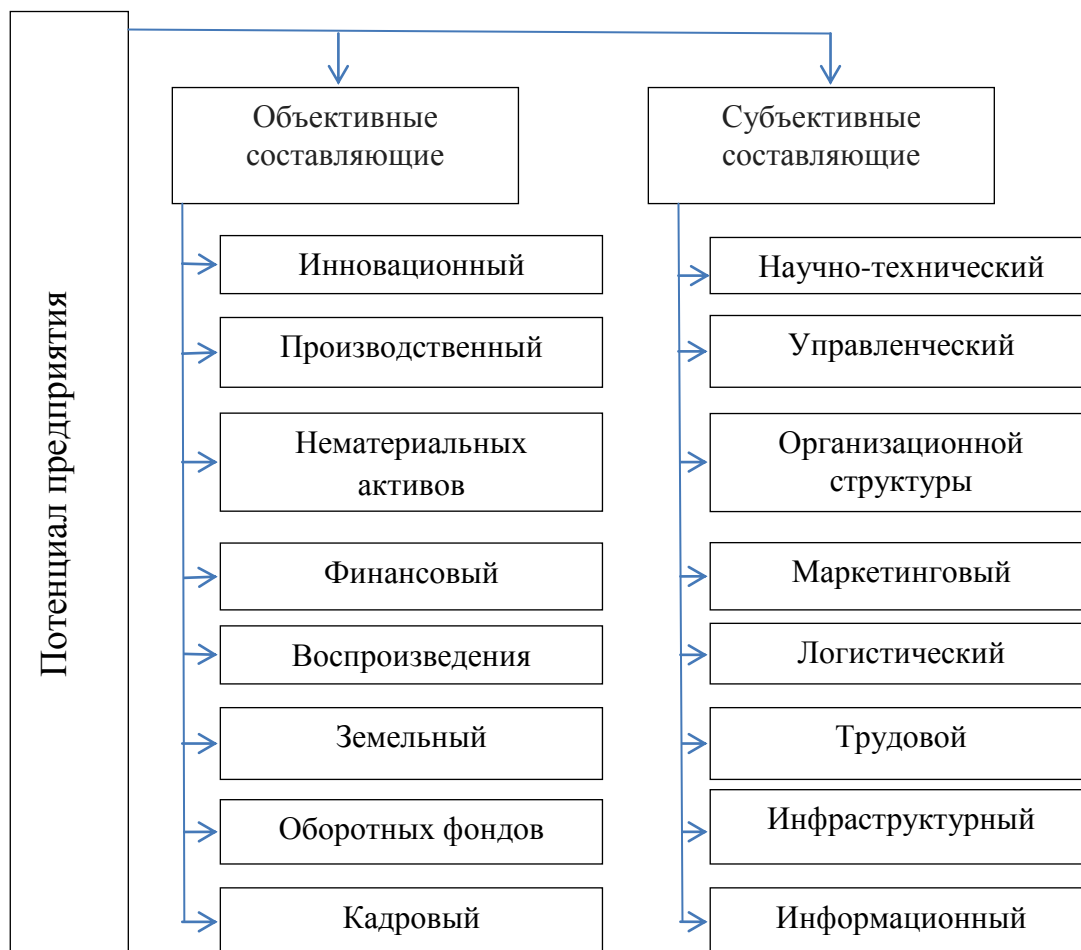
Потенциал предприятия

Объективные составляющие

Инновационный

Производственный

Нематериальных активов

Финансовый

Воспроизведения

Земельный

Оборотных фондов

Кадровый

Субъективные составляющие

Научно-технический

Управленческий

Организационной структуры

Маркетинговый

Логистический

Трудовой

Инфраструктурный

Информационный